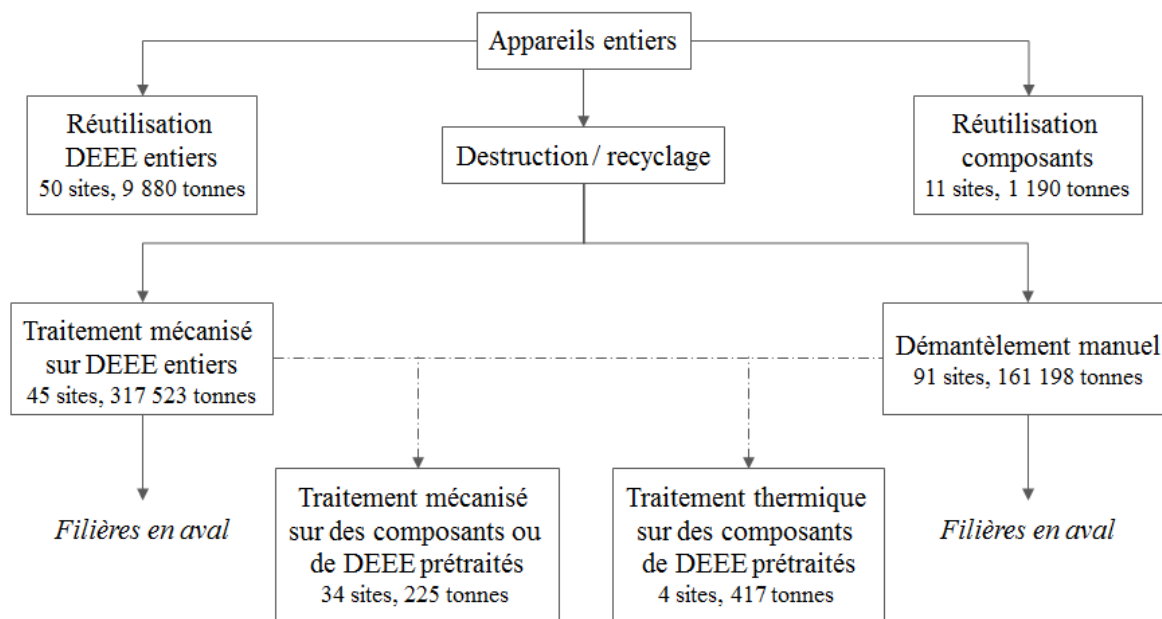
Appareils entiers

Réutilisation DEEE entiers
50 sites, 9 880 tonnes

Destruction / recyclage

Réutilisation composants
11 sites, 1 190 tonnes

Traitement mécanisé sur DEEE entiers
45 sites, 317 523 tonnes

Démantèlement manuel
91 sites, 161 198 tonnes

Filières en aval

Traitement mécanisé sur des composants ou de DEEE prétraités
34 sites, 225 tonnes

Traitement thermique sur des composants de DEEE prétraités
4 sites, 417 tonnes

Filières en aval